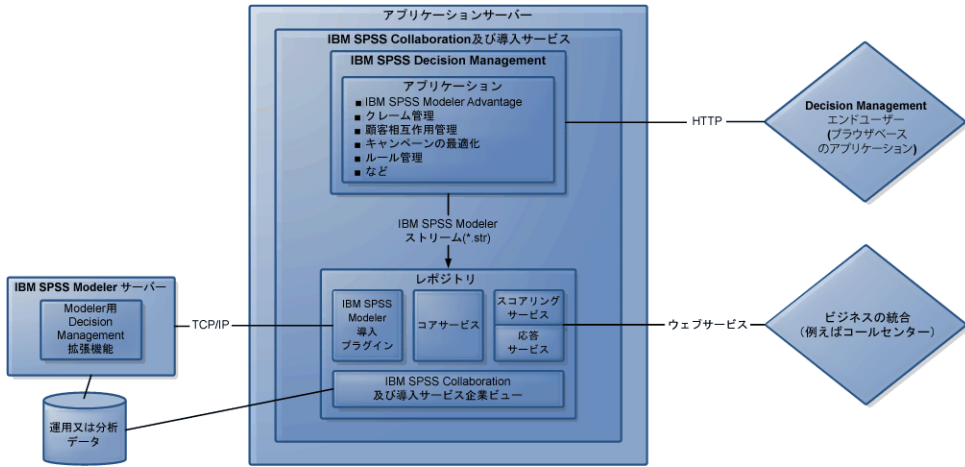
アプリケーションサーバー

IBM SPSS Collaboration及び導入サービス

IBM SPSS Decision Management

アプリケーション

■ IBM SPSS Modeler Advantage
■ クレーム管理
■ 顧客相互作用管理
■ キャンペーンの最適化
■ ルール管理
■ など

HTTP

Decision Management エンドユーザー (ブラウザベースのアプリケーション)

IBM SPSS Modeler ストリーム(*.str)

レポジトリ

IBM SPSS Modeler 導入 プラグイン

コアサービス

スコアリング サービス

応答 サービス

IBM SPSS Collaboration 及び導入サービス企業ビュー

ウェブサービス

ビジネスの統合 (例えばコールセンター)

IBM SPSS Modeler サーバー

Modeler用 Decision Management 拡張機能

TCP/IP

運用又は分析 データ